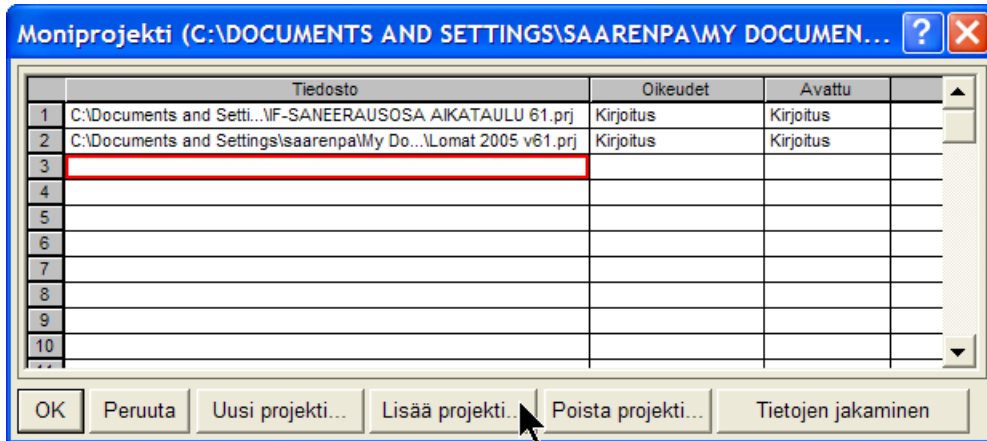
Moniprojekti (C:\DOCUMENTS AND SETTINGS\SAAREN PA\MY DOCUMEN...

|  | Tiedosto | Oikeudet | Avattu |  |
|---|---|---|---|---|
| 1 | C:\Documents and Setti...\IF-SANEERAUSOSA AIKATAULU 61.prj | Kirjoitus | Kirjoitus |  |
| 2 | C:\Documents and Settings\saarenpa\My Do...\Lomat 2005 v61.prj | Kirjoitus | Kirjoitus |  |
| 3 |  |  |  |  |
| 4 |  |  |  |  |
| 5 |  |  |  |  |
| 6 |  |  |  |  |
| 7 |  |  |  |  |
| 8 |  |  |  |  |
| 9 |  |  |  |  |
| 10 |  |  |  |  |

OK Peruuta Uusi projekti... Lisää projekti... Poista projekti... Tietojen jakaminen